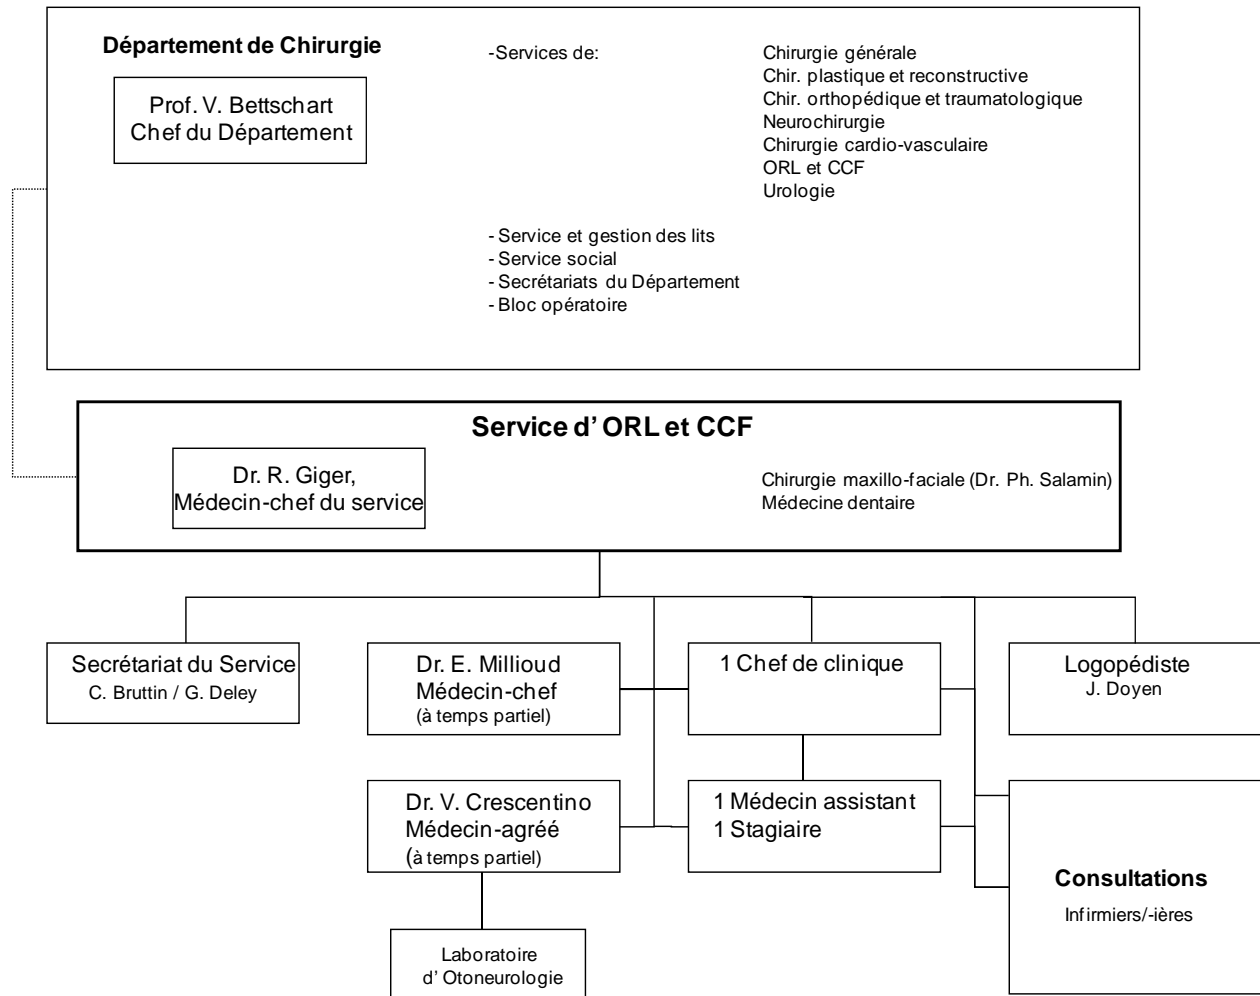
Département de Chirurgie

Prof. V. Bettschart
Chef du Département

-Services de:

Chirurgie générale
Chir. plastique et reconstructive
Chir. orthopédique et traumatologique
Neurochirurgie
Chirurgie cardio-vasculaire
ORL et CCF
Urologie

- Service et gestion des lits
- Service social
- Secrétariats du Département
- Bloc opératoire

Service d' ORL et CCF

Dr. R. Giger,
Médecin-chef du service

Chirurgie maxillo-faciale (Dr. Ph. Salamin)
Médecine dentaire

Secrétariat du Service
C. Bruttin / G. Deley

Dr. E. Millioud
Médecin-chef
(à temps partiel)

1 Chef de clinique

Logopédiste
J. Doyen

Dr. V. Crescentino
Médecin-agréé
(à temps partiel)

1 Médecin assistant
1 Stagiaire

Consultations
Infirmiers/-ières

Laboratoire
d' Otoneurologie